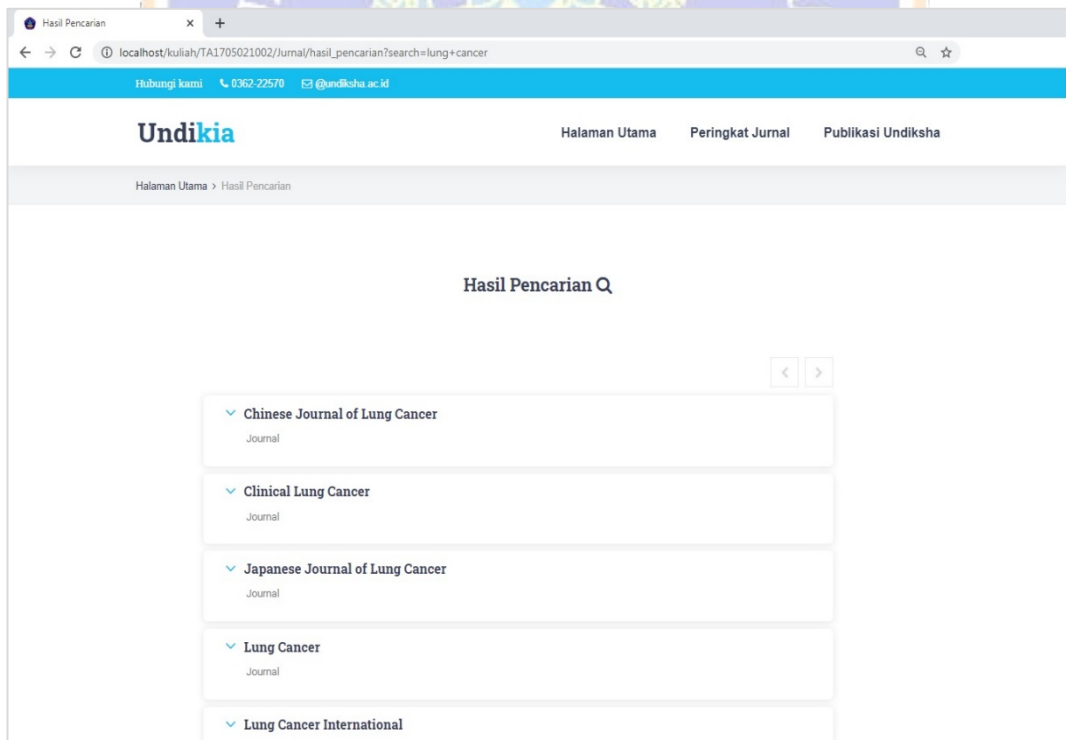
Hasil Pencarian ×

localhost/kuliah/TA1705021002/Jurnal/hasil_pencarian?search=lung+cancer

Hubungi kami 0362-22570 @undiksha.ac.id

Undikia

Halaman Utama Peringkat Jurnal Publikasi Undiksha

Halaman Utama > Hasil Pencarian

Hasil Pencarian

Chinese Journal of Lung Cancer
Journal

Clinical Lung Cancer
Journal

Japanese Journal of Lung Cancer
Journal

Lung Cancer
Journal

Lung Cancer International